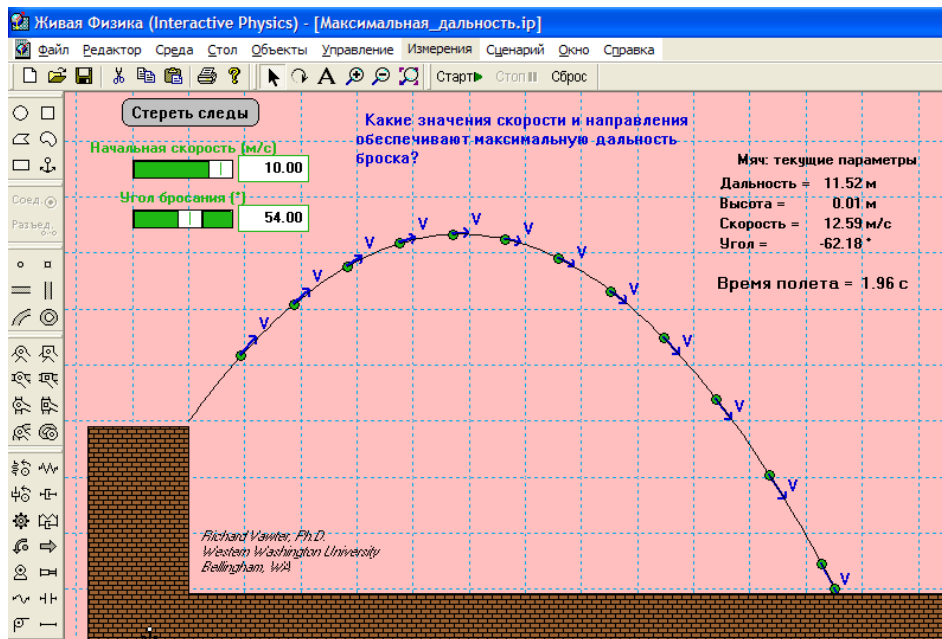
Живая Физика (Interactive Physics) - [Максимальная_дальность.ip]

Файл Редактор Среда Стол Объекты Управление Измерения Сценарий Окно Справка

Старт Стоп Сброс

Соед.

Развед.

Стереть следы

Начальная скорость (м/с)

10.00

Угол бросания (°)

54.00

Какие значения скорости и направления обеспечивают максимальную дальность броска?

Мяч: текущие параметры

Дальность = 11.52 м

Высота = 0.01 м

Скорость = 12.59 м/с

Угол = -62.18 °

Время полета = 1.96 с

V V V V V V V V V V V V

Richard Vawter, Ph.D.
Western Washington University
Bellingham, WA